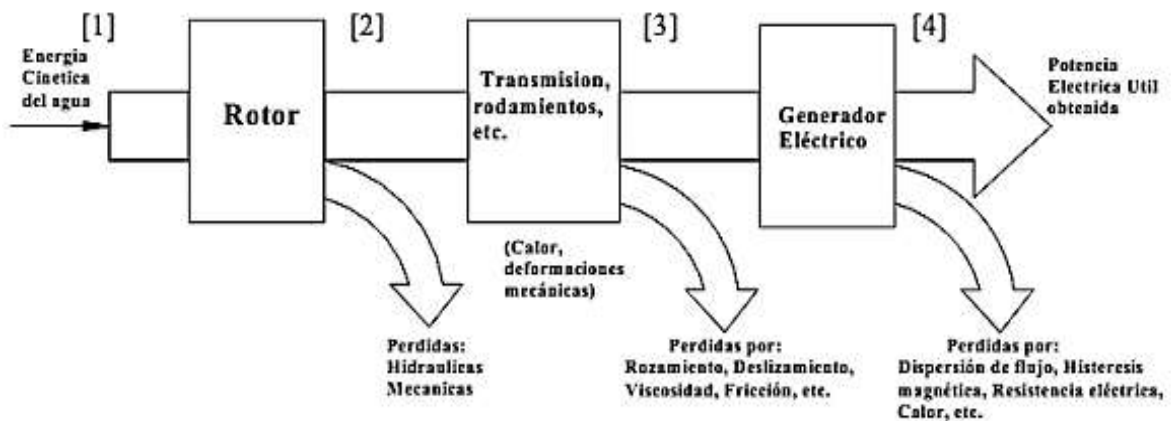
[1]

Energia Cinetica del agua

Rotor

[2]

Transmision, rodamientos, etc.

[3]

Generador Eléctrico

[4]

Potencia Electrica Util obtenida

(Calor, deformaciones mecánicas)

Perdidas: Hidraulicas Mecanicas

Perdidas por: Rozamiento, Deslizamiento, Viscosidad, Fricción, etc.

Perdidas por: Dispersión de flujo, Histeresis magnética, Resistencia eléctrica, Calor, etc.